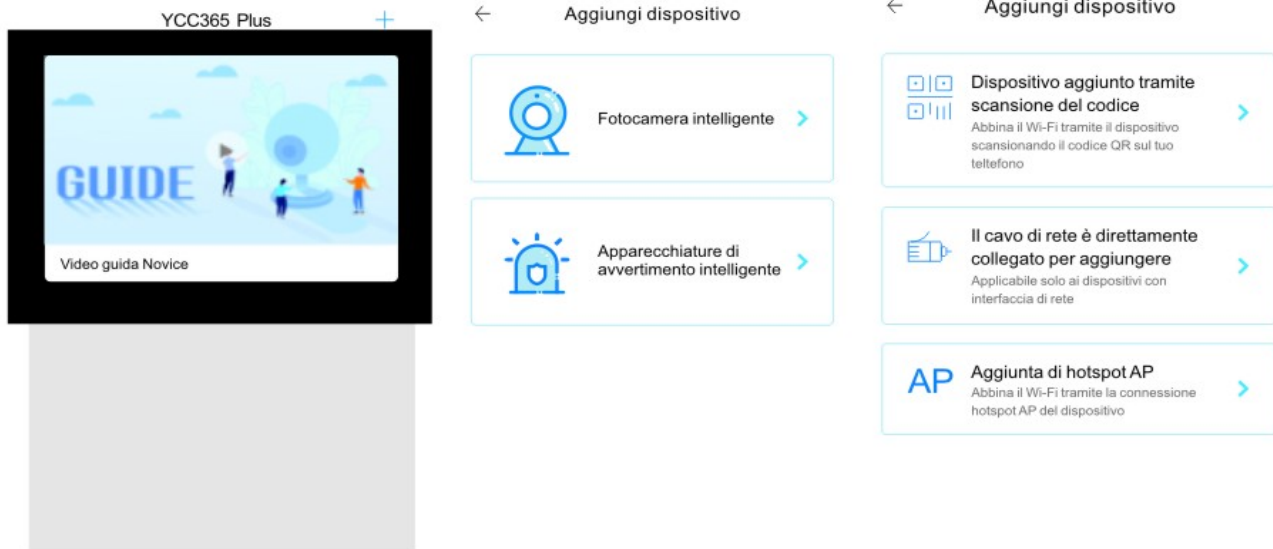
YCC365 Plus +

GUIDE

Video guida Novice

← Aggiungi dispositivo

Fotocamera intelligente >

Apparecchiature di avvertimento intelligente >

← Aggiungi dispositivo

Dispositivo aggiunto tramite scansione del codice
Abbina il Wi-Fi tramite il dispositivo scansionando il codice QR sul tuo teltefono >

Il cavo di rete è direttamente collegato per aggiungere
Applicabile solo ai dispositivi con interfaccia di rete >

AP Aggiunta di hotspot AP
Abbina il Wi-Fi tramite la connessione hotspot AP del dispositivo >